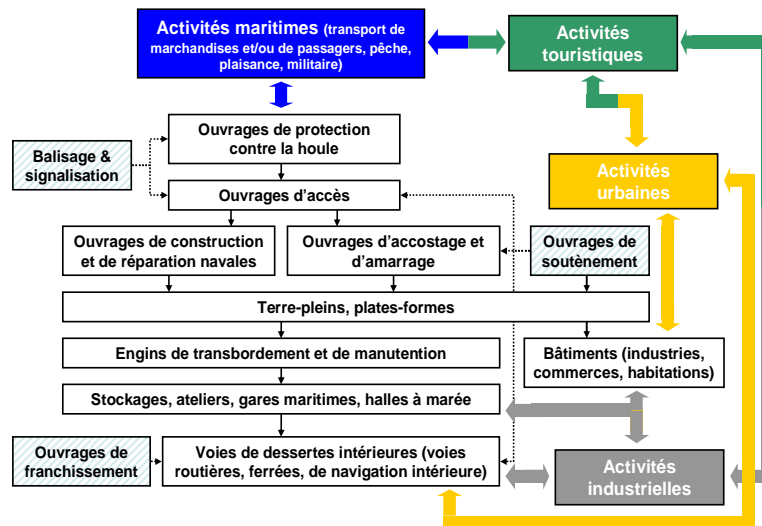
Activités maritimes (transport de marchandises et/ou de passagers, pêche, plaisance, militaire)

Activités touristiques

Ouvrages de protection contre la houle

Balisage & signalisation

Activités urbaines

Ouvrages d'accès

Ouvrages de construction et de réparation navales

Ouvrages d'accostage et d'amarrage

Ouvrages de soutènement

Terre-pleins, plates-formes

Engins de transbordement et de manutention

Bâtiments (industries, commerces, habitations)

Stockages, ateliers, gares maritimes, halles à marée

Ouvrages de franchissement

Voies de dessertes intérieures (voies routières, ferrées, de navigation intérieure)

Activités industrielles